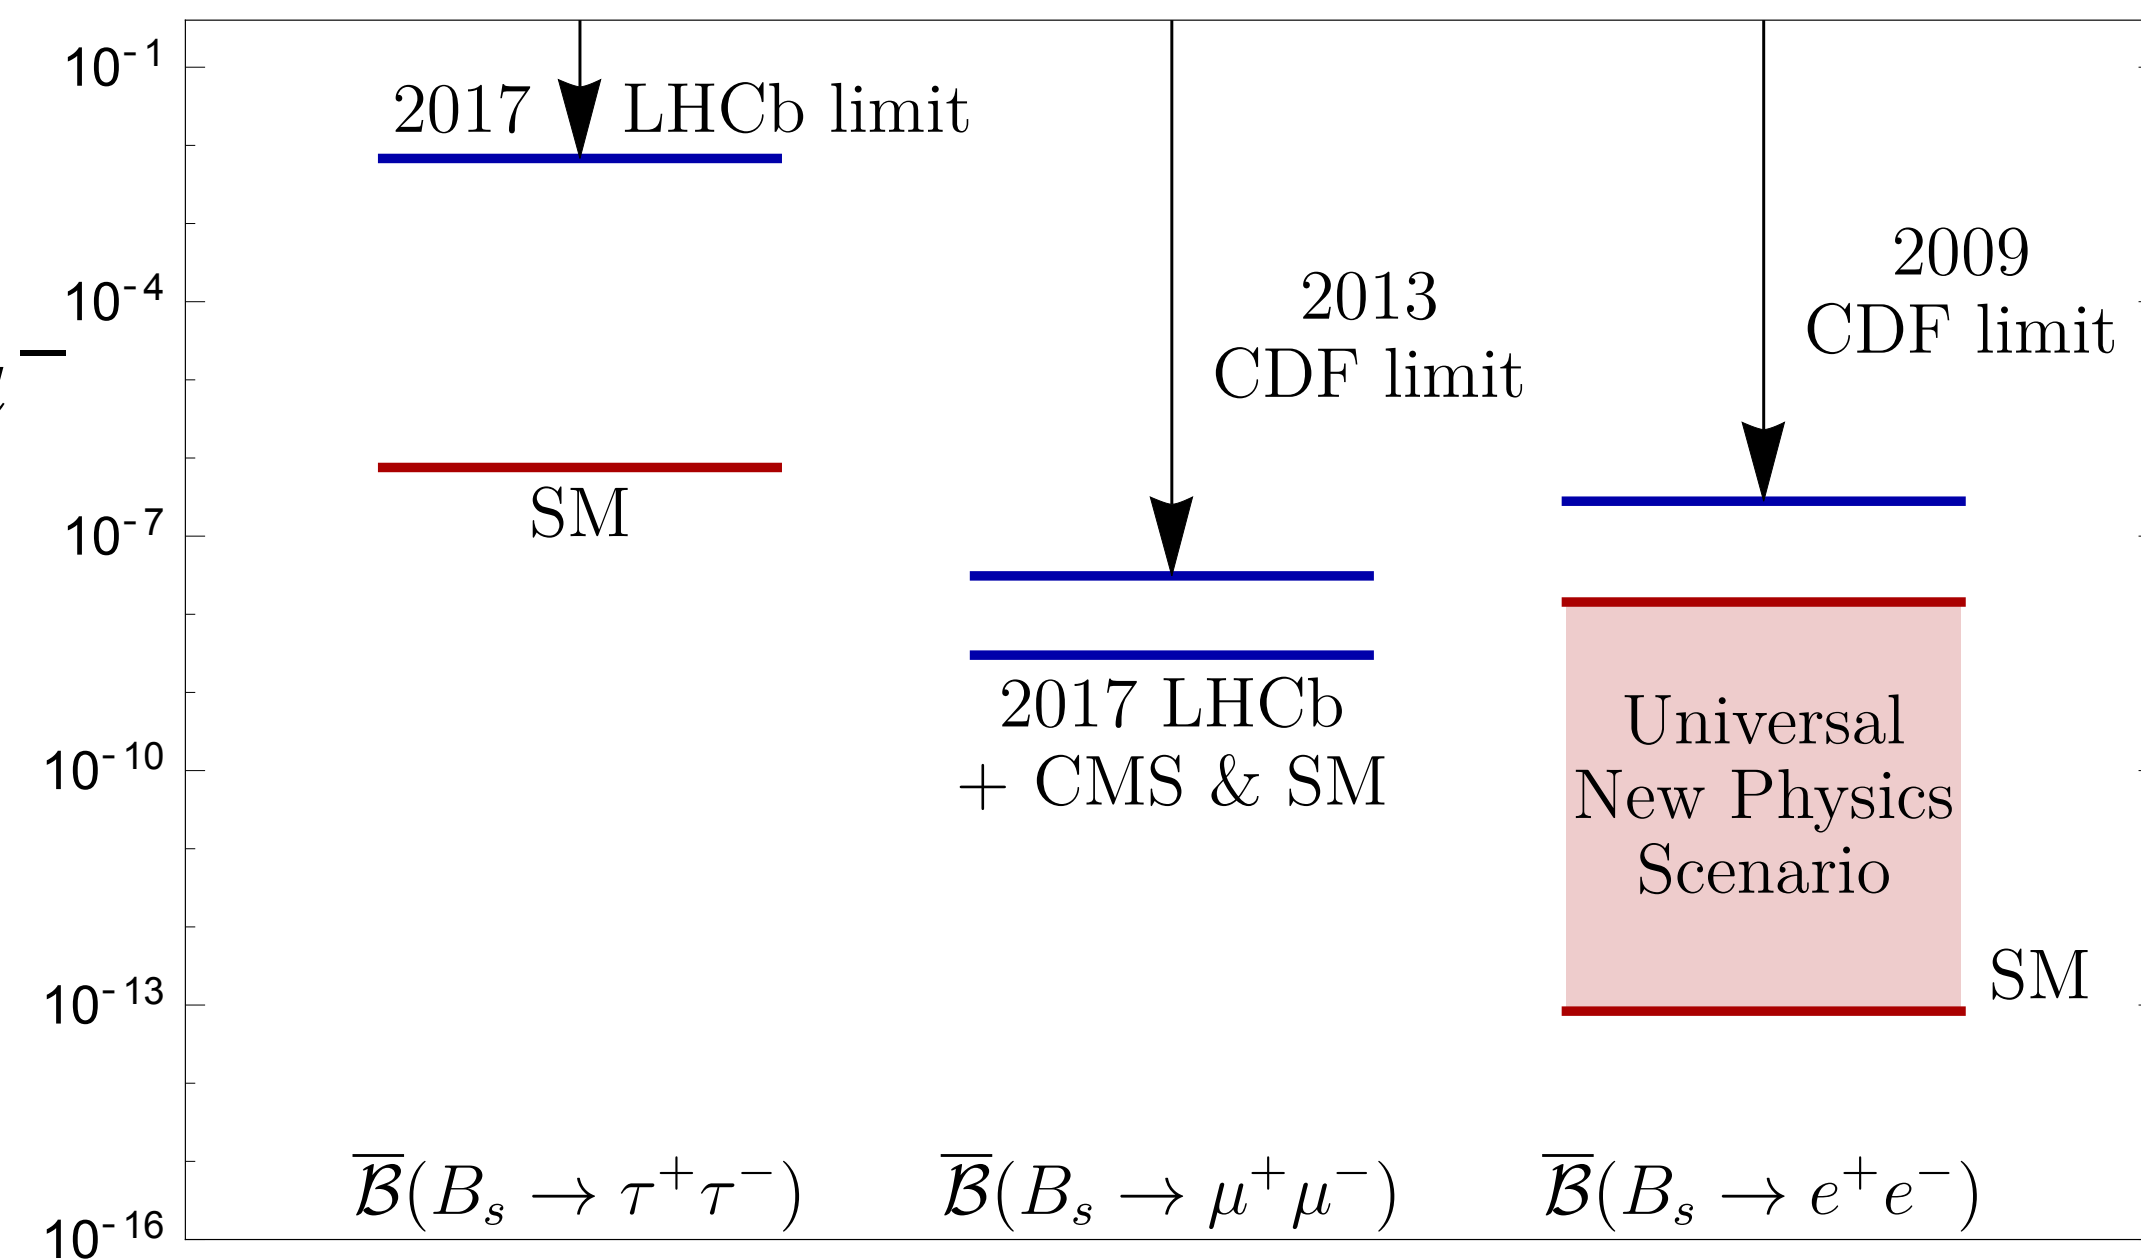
$10^{-1}$
$10^{-4}$
$10^{-7}$
$10^{-10}$
$10^{-13}$
$10^{-16}$

2017 LHCb limit

SM

2013 CDF limit

2017 LHCb + CMS & SM

2009 CDF limit

Universal New Physics Scenario

SM

$\overline{\mathcal{B}}(B_s \to \tau^+\tau^-)$
$\overline{\mathcal{B}}(B_s \to \mu^+\mu^-)$
$\overline{\mathcal{B}}(B_s \to e^+e^-)$